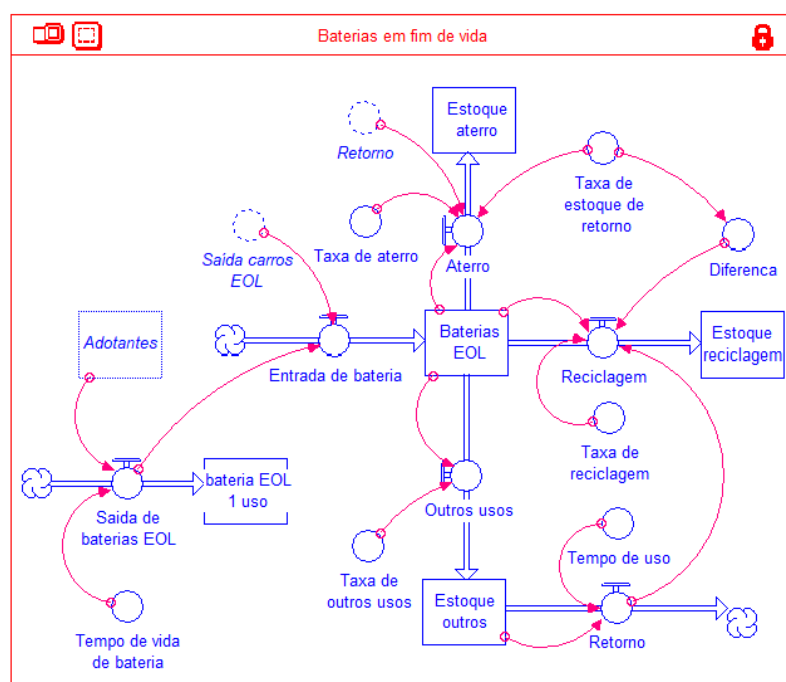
Baterias em fim de vida

Estoque aterro

Retorno

Taxa de estoque de retorno

Taxa de aterro

Aterro

Diferenca

Saida carros EOL

Adotantes

Baterias EOL

Estoque reciclagem

Entrada de bateria

Reciclagem

Taxa de reciclagem

bateria EOL 1 uso

Saida de baterias EOL

Outros usos

Tempo de uso

Taxa de outros usos

Estoque outros

Retorno

Tempo de vida de bateria